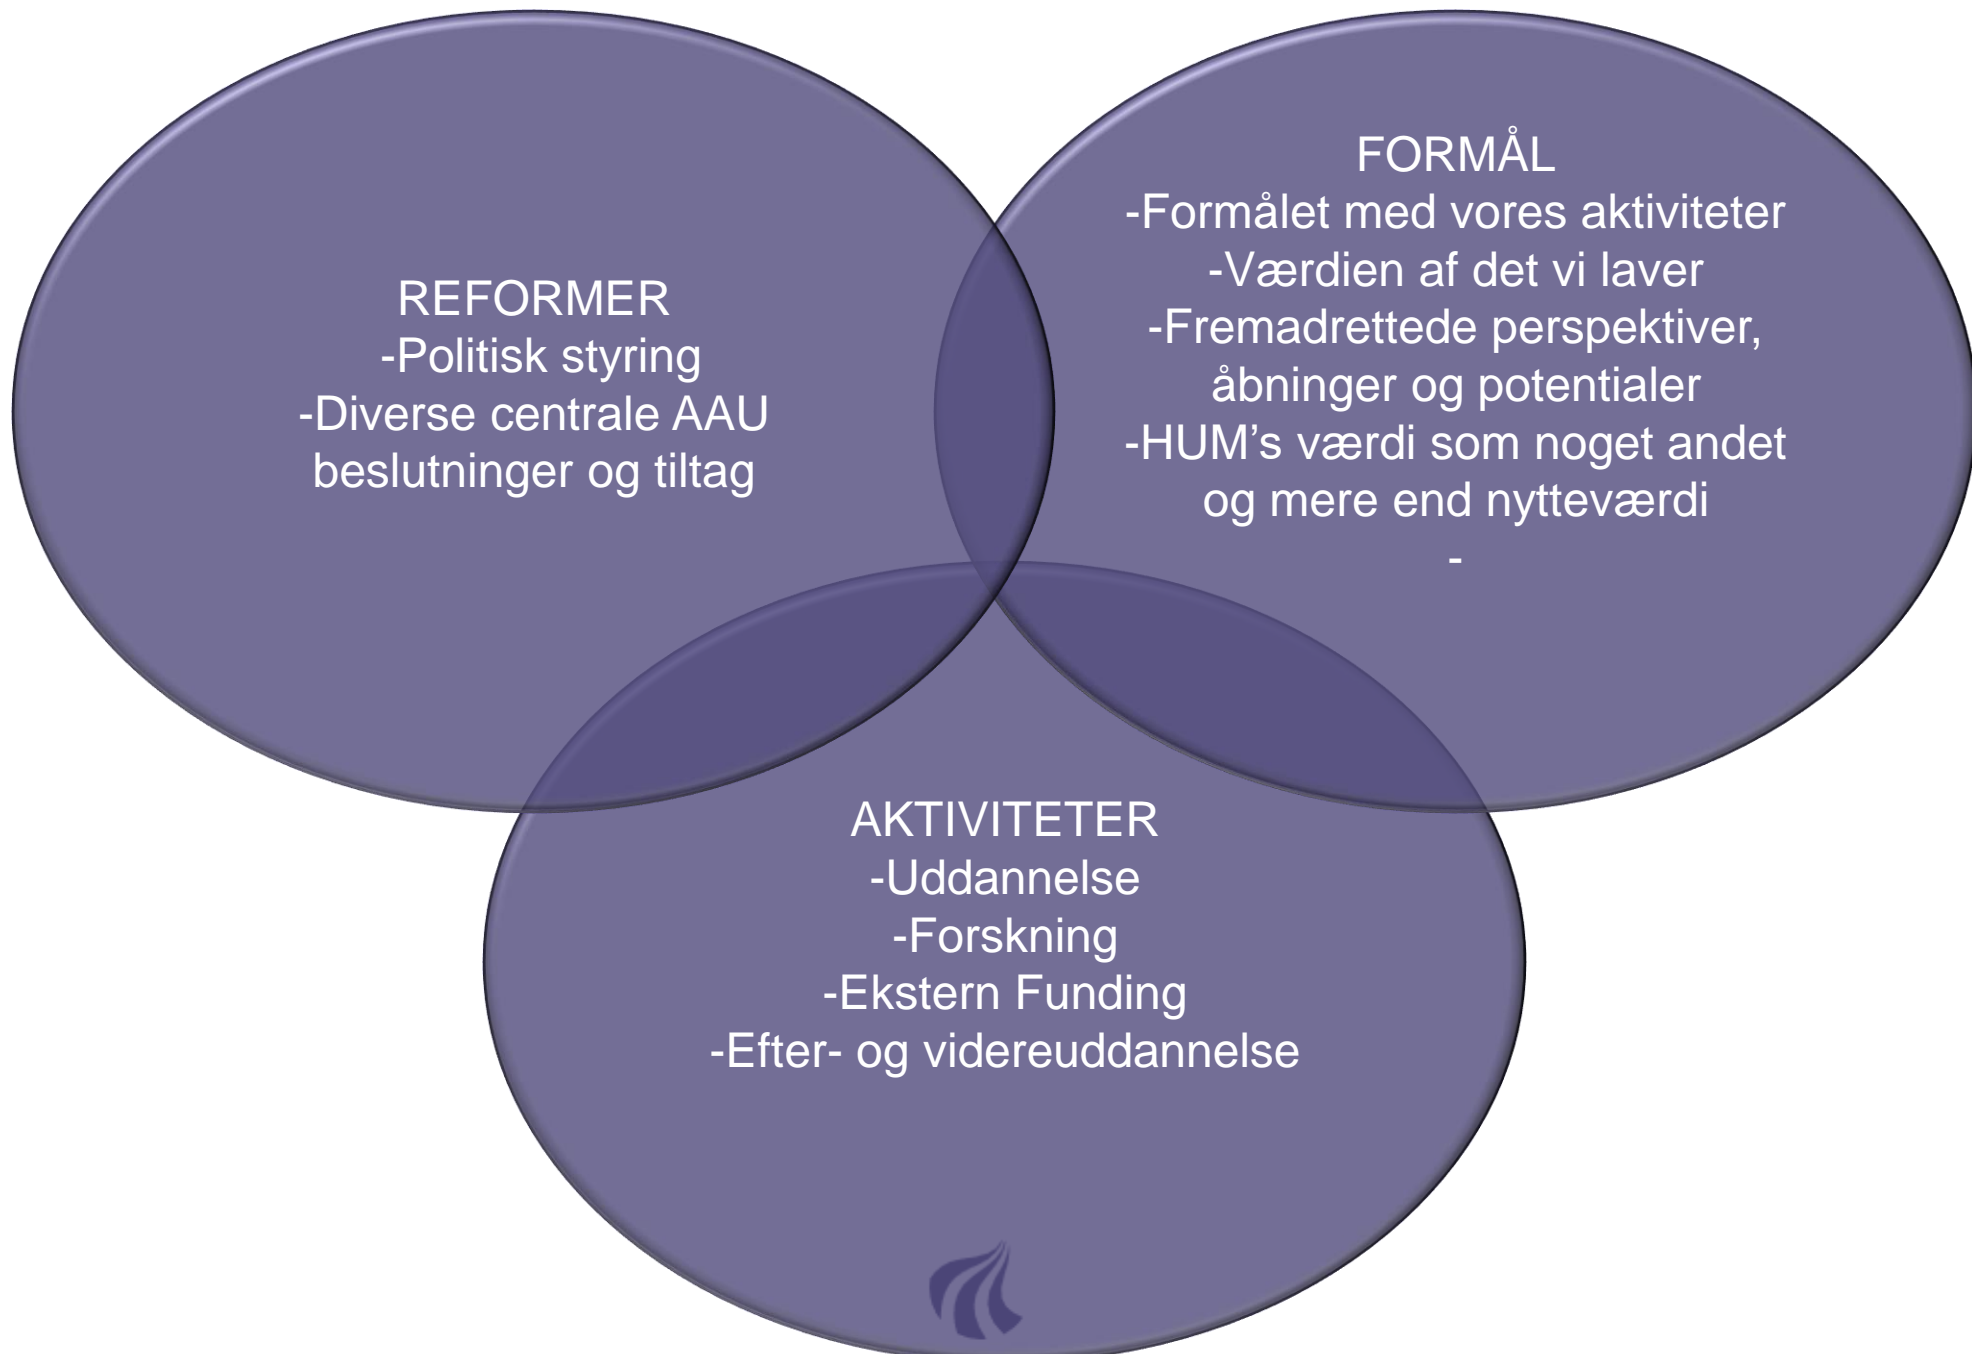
REFORMER
-Politisk styring
-Diverse centrale AAU beslutninger og tiltag

FORMÅL
-Formålet med vores aktiviteter
-Værdien af det vi laver
-Fremadrettede perspektiver, åbninger og potentialer
-HUM's værdi som noget andet og mere end nytteværdi
-

AKTIVITETER
-Uddannelse
-Forskning
-Ekstern Funding
-Efter- og videreuddannelse